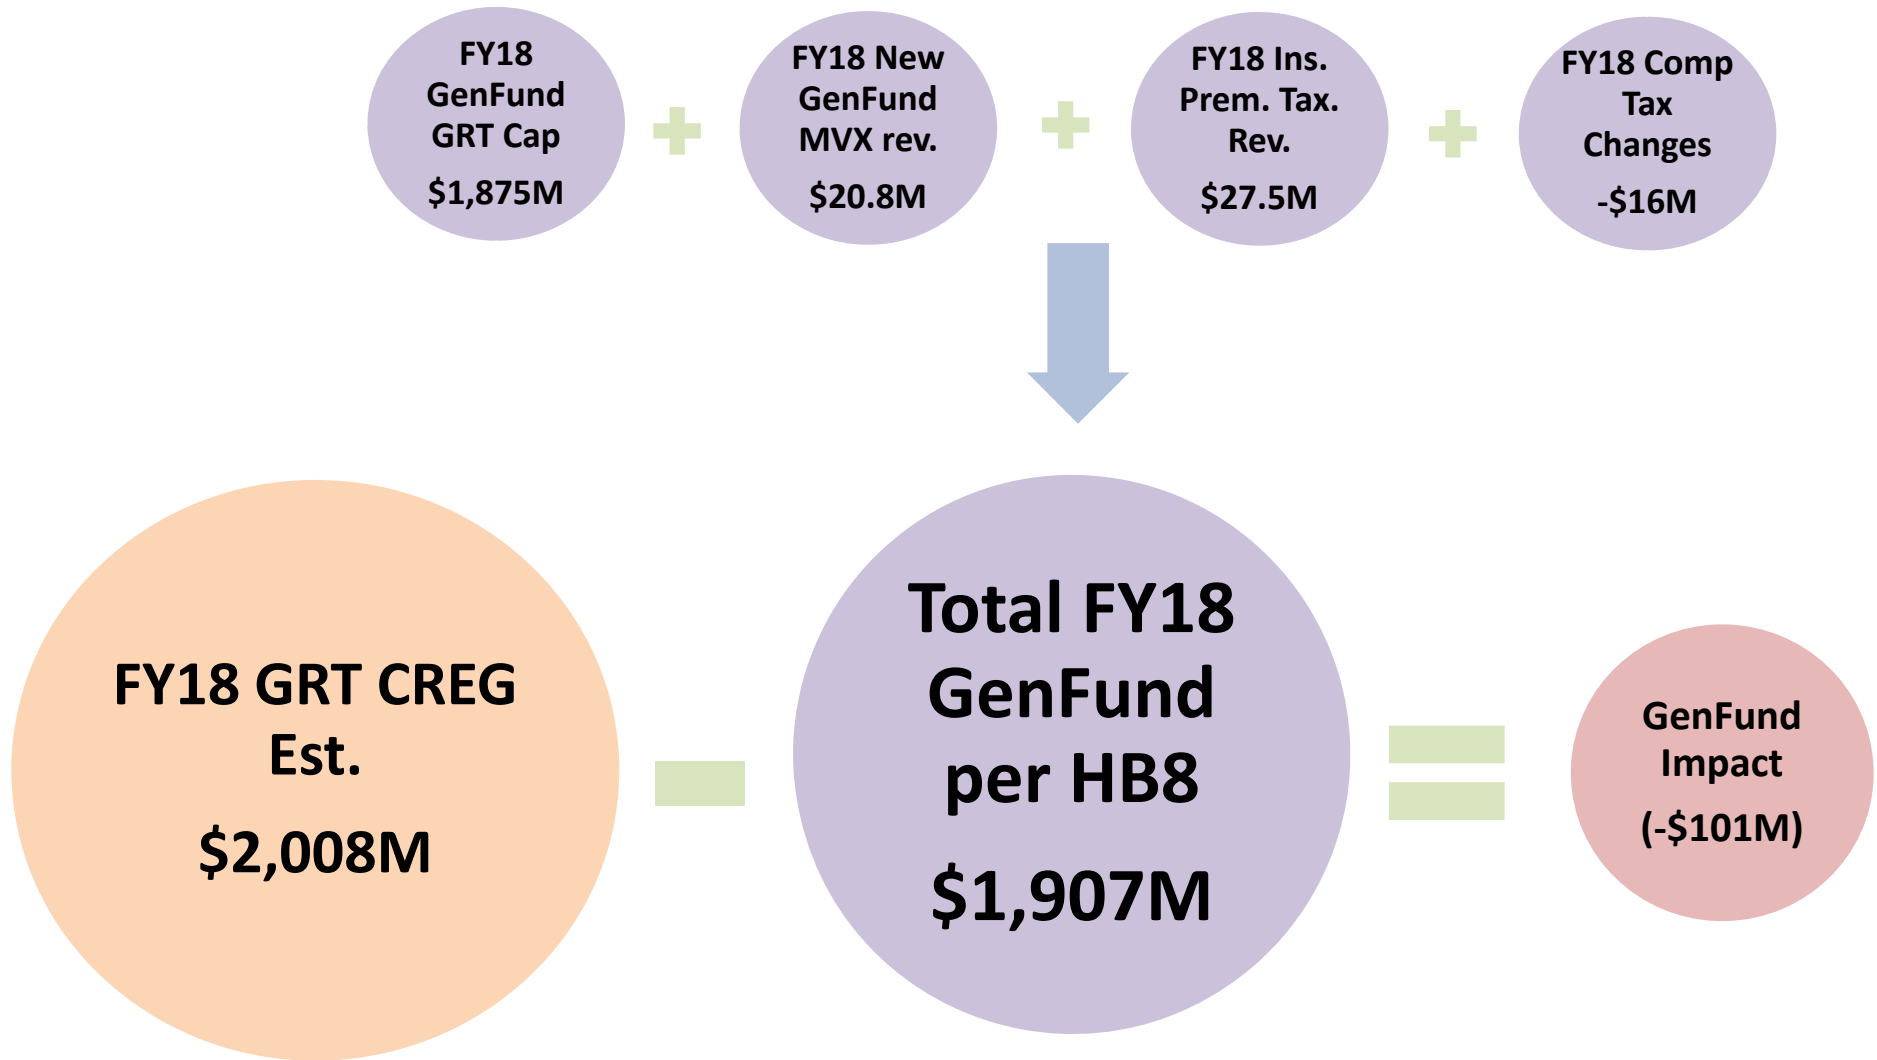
FY18 GenFund GRT Cap

$1,875M

+

FY18 New GenFund MVX rev.

$20.8M

+

FY18 Ins. Prem. Tax. Rev.

$27.5M

+

FY18 Comp Tax Changes

-$16M

FY18 GRT CREG Est.

$2,008M

−

Total FY18 GenFund per HB8

$1,907M

=

GenFund Impact

(-$101M)